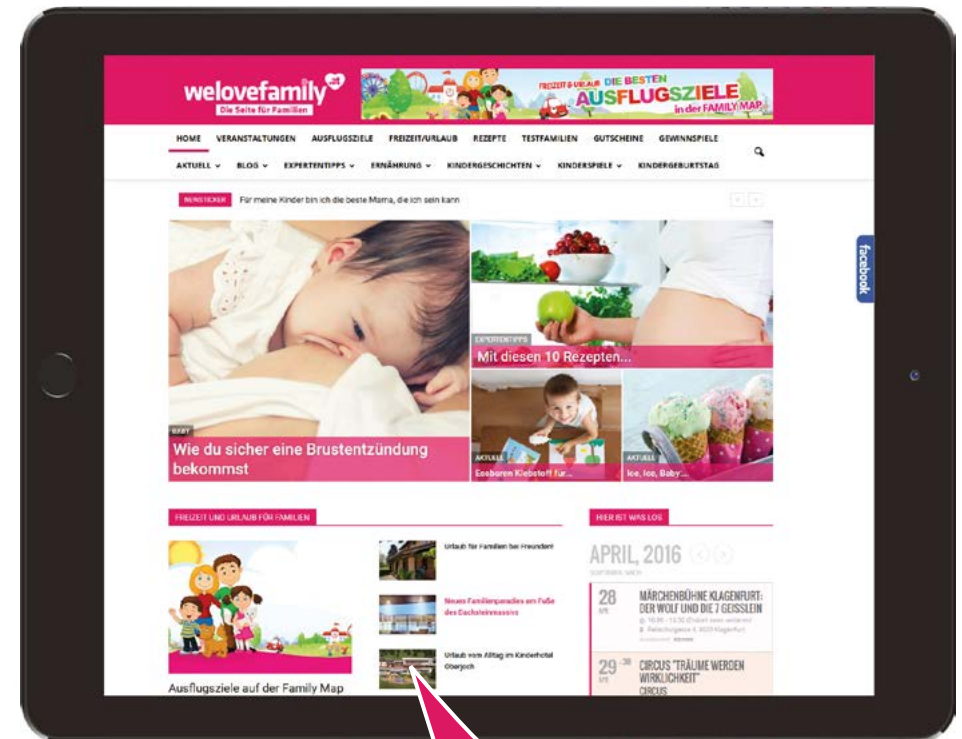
welovefamily.at
Die Seite für Familien

FREIZEIT & URLAUB DIE BESTEN AUSFLUGSZIELE in der FAMILY MAP

HOME VERANSTALTUNGEN AUSFLUGSZIELE FREIZEIT/URLAUB REZEPTE TESTFAMILIEN GUTSCHEINE GEWINNSPIELE

AKTUELL BLOG EXPERTENTIPPS ERNÄHRUNG KINDERGESCHICHTEN KINDERSPIELE KINDERGEBURTSTAG

NEWSTICKER Für meine Kinder bin ich die beste Mama, die ich sein kann

facebook

EXPERTENTIPPS
Mit diesen 10 Rezepten...

BABY
Wie du sicher eine Brustentzündung bekommst

AKTUELL
Essbaren Klebstoff für...

AKTUELL
Ice, Ice, Baby...

FREIZEIT UND URLAUB FÜR FAMILIEN

Urlaub für Familien bei Freunden!

Neues Familienparadies am Fuße des Dachsteinmassivs

Urlaub vom Alltag im Kinderhotel Oberjoch

Ausflugsziele auf der Family Map

HIER IST WAS LOS

APRIL, 2016

28 APR
MÄRCHENBÜHNE KLAGENFURT: DER WOLF UND DIE 7 GEISSLEIN
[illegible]

29 APR
CIRCUS "TRÄUME WERDEN WIRKLICHKEIT"
CIRCUS